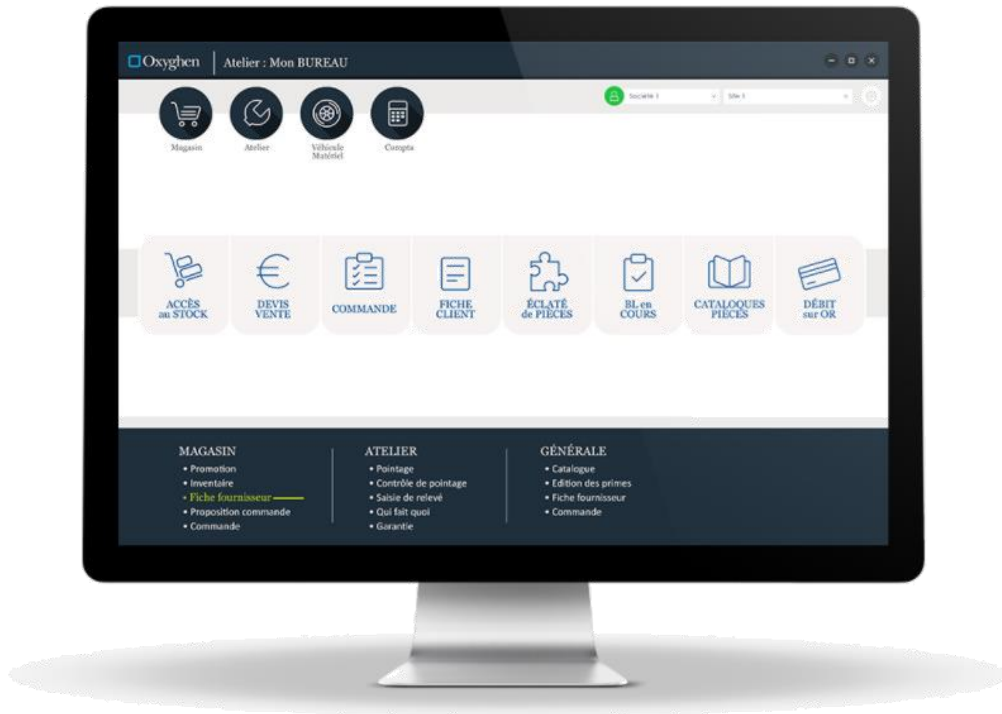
Oxyghen | Atelier : Mon BUREAU

Société 1
Site 1

Magasin
Atelier
Véhicule Matériel
Compta

ACCÈS au STOCK
DEVIS VENTE
COMMANDE
FICHE CLIENT
ÉCLATÉ de PIÈCES
BL en COURS
CATALOGUES PIÈCES
DÉBIT sur OR

MAGASIN
• Promotion
• Inventaire
• Fiche fournisseur
• Proposition commande
• Commande

ATELIER
• Pointage
• Contrôle de pointage
• Saisie de relevé
• Qui fait quoi
• Garantie

GÉNÉRALE
• Catalogue
• Edition des primes
• Fiche fournisseur
• Commande